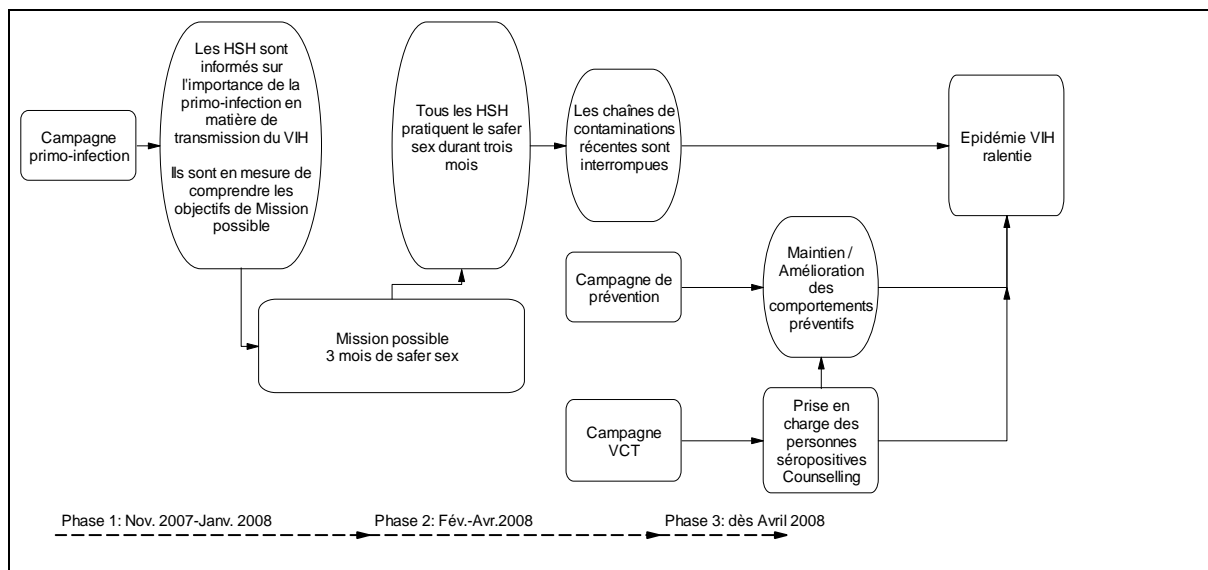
Campagne primo-infection

Les HSH sont informés sur l'importance de la primo-infection en matière de transmission du VIH

Ils sont en mesure de comprendre les objectifs de Mission possible

Tous les HSH pratiquent le safer sex durant trois mois

Les chaînes de contaminations récentes sont interrompues

Epidémie VIH ralentie

Mission possible
3 mois de safer sex

Campagne de prévention

Maintien / Amélioration des comportements préventifs

Campagne VCT

Prise en charge des personnes séropositives Counselling

Phase 1: Nov. 2007-Janv. 2008

Phase 2: Fév.-Avr.2008

Phase 3: dès Avril 2008